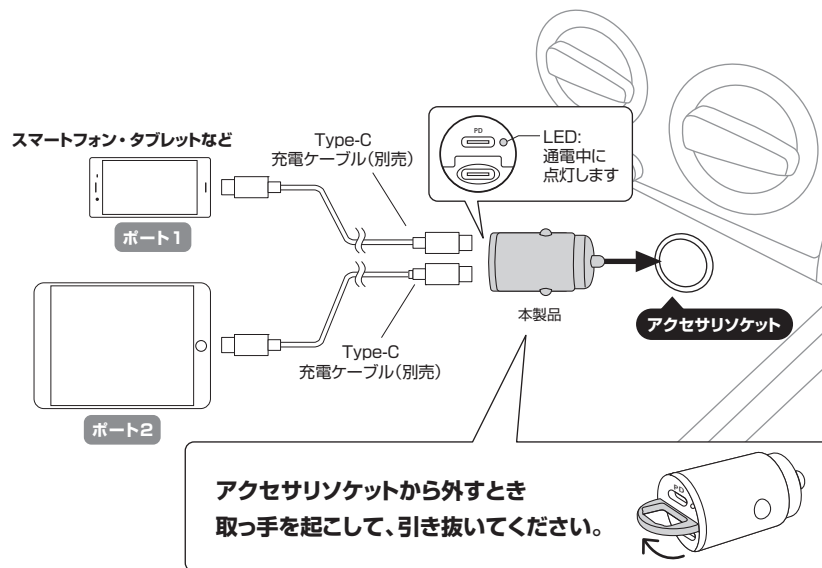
スマートフォン・タブレットなど

Type-C
充電ケーブル(別売)

PD

LED:
通電中に
点灯します

ポート1

Type-C
充電ケーブル(別売)

本製品

アクセサリソケット

ポート2

アクセサリソケットから外すとき
取っ手を起こして、引き抜いてください。

PD